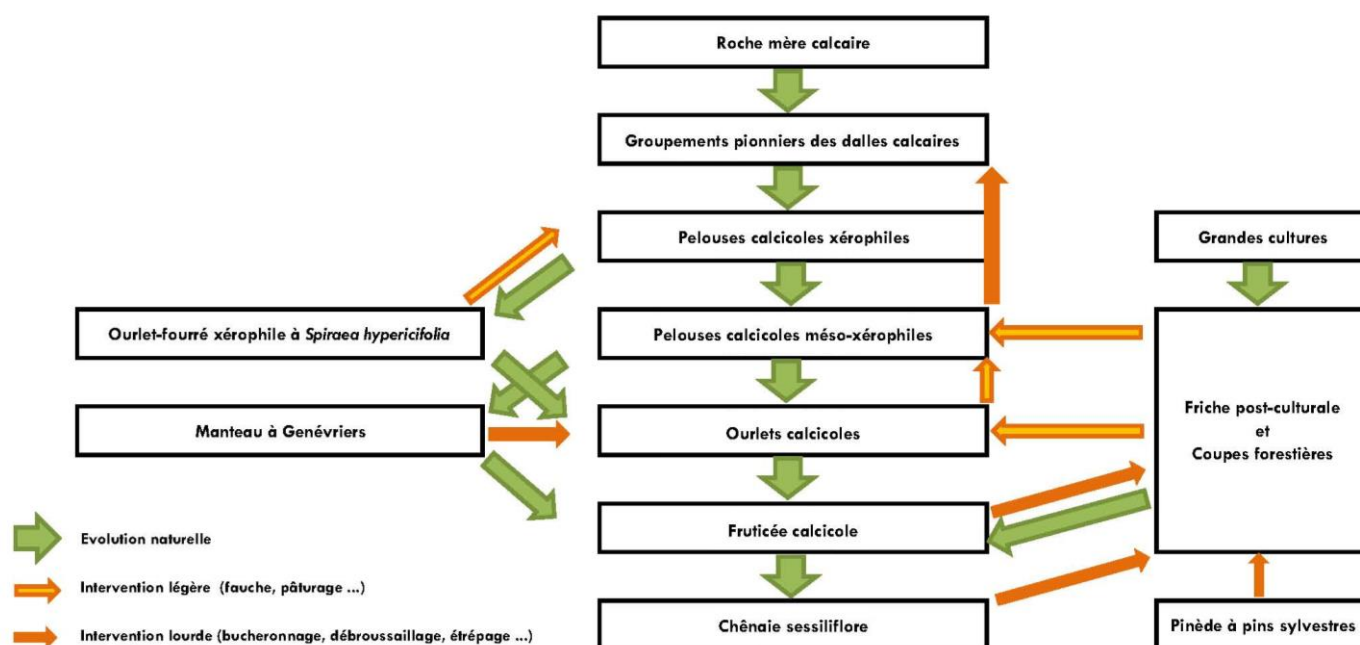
Roche mère calcaire

Groupements pionniers des dalles calcaires

Pelouses calcicoles xérophiles

Grandes cultures

Ourlet-fourré xérophile à *Spiraea hypericifolia*

Pelouses calcicoles méso-xérophiles

Manteau à Genévriers

Ourlets calcicoles

Friche post-culturale
et
Coupes forestières

Fruticée calcicole

Chênaie sessiliflore

Pinède à pins sylvestres

Evolution naturelle

Intervention légère (fauche, pâturage ...)

Intervention lourde (bucheronnage, débroussaillage, étrépage ...)